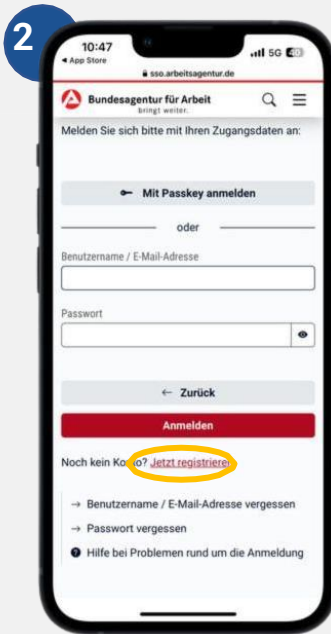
2

10:47
◂ App Store
5G 40

sso.arbeitsagentur.de

Bundesagentur für Arbeit
bringt weiter.

Melden Sie sich bitte mit Ihren Zugangsdaten an:

Mit Passkey anmelden

oder

Benutzername / E-Mail-Adresse

Passwort

← Zurück

Anmelden

Noch kein Ko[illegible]o? Jetzt registrieren

→ Benutzername / E-Mail-Adresse vergessen

→ Passwort vergessen

Hilfe bei Problemen rund um die Anmeldung